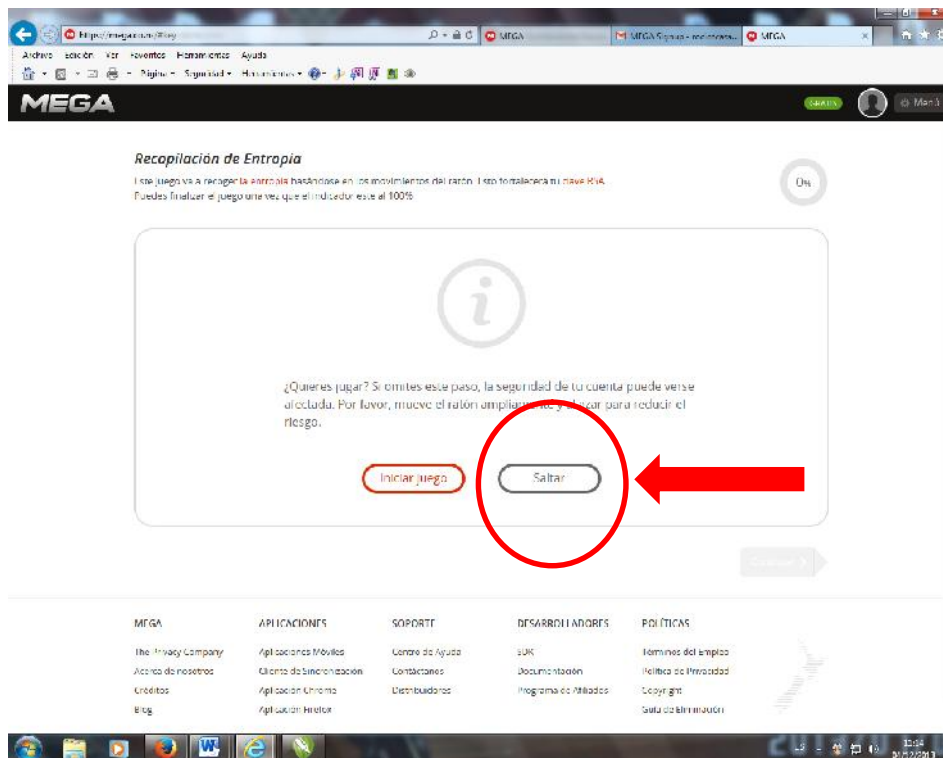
https://mega.co.nz/#key
MEGA
MEGA Signup - ...
MEGA

Archivo Edición Ver Favoritos Herramientas Ayuda
Página Seguridad Herramientas

MEGA
GRATIS
Menú

Recopilación de Entropía
Este juego va a recoger la entropía basándose en los movimientos del ratón. Esto fortalecerá tu clave RSA.
Puedes finalizar el juego una vez que el indicador esté al 100%

0%

¿Quieres jugar? Si omites este paso, la seguridad de tu cuenta puede verse afectada. Por favor, mueve el ratón ampliamente y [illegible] para reducir el riesgo.

Iniciar juego
Saltar

Continuar

MEGA
The Privacy Company
Acerca de nosotros
Créditos
Blog

APLICACIONES
Aplicaciones Móviles
Cliente de Sincronización
Aplicación Chrome
Aplicación Firefox

SOPORTE
Centro de Ayuda
Contáctanos
Distribuidores

DESARROLLADORES
SDK
Documentación
Programa de Afiliados

POLÍTICAS
Términos del Empleo
Política de Privacidad
Copyright
Guía de Eliminación

13:04
2013